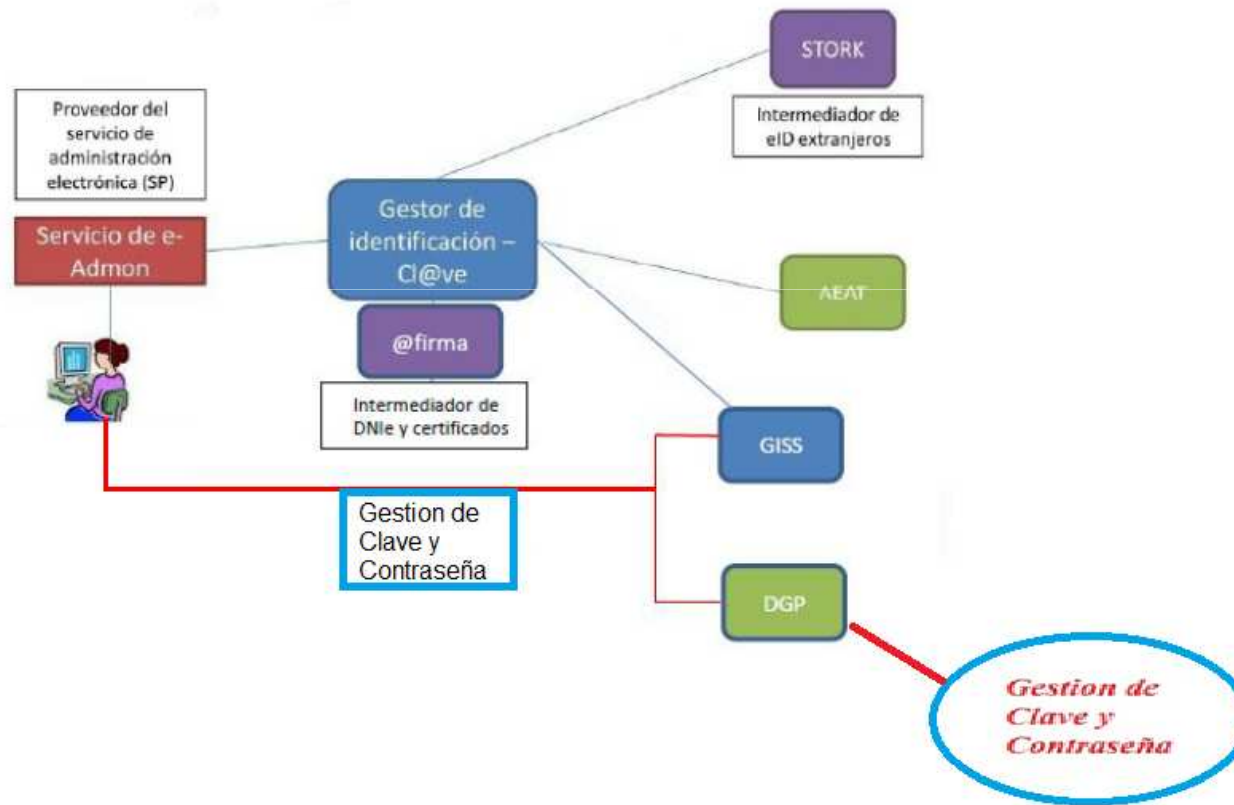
STORK

Intermediador de eID extranjeros

Proveedor del servicio de administración electrónica (SP)

Servicio de e-Admon

Gestor de identificación – Cl@ve

AEAT

@firma

Intermediador de DNIe y certificados

GISS

Gestion de Clave y Contraseña

DGP

Gestion de Clave y Contraseña